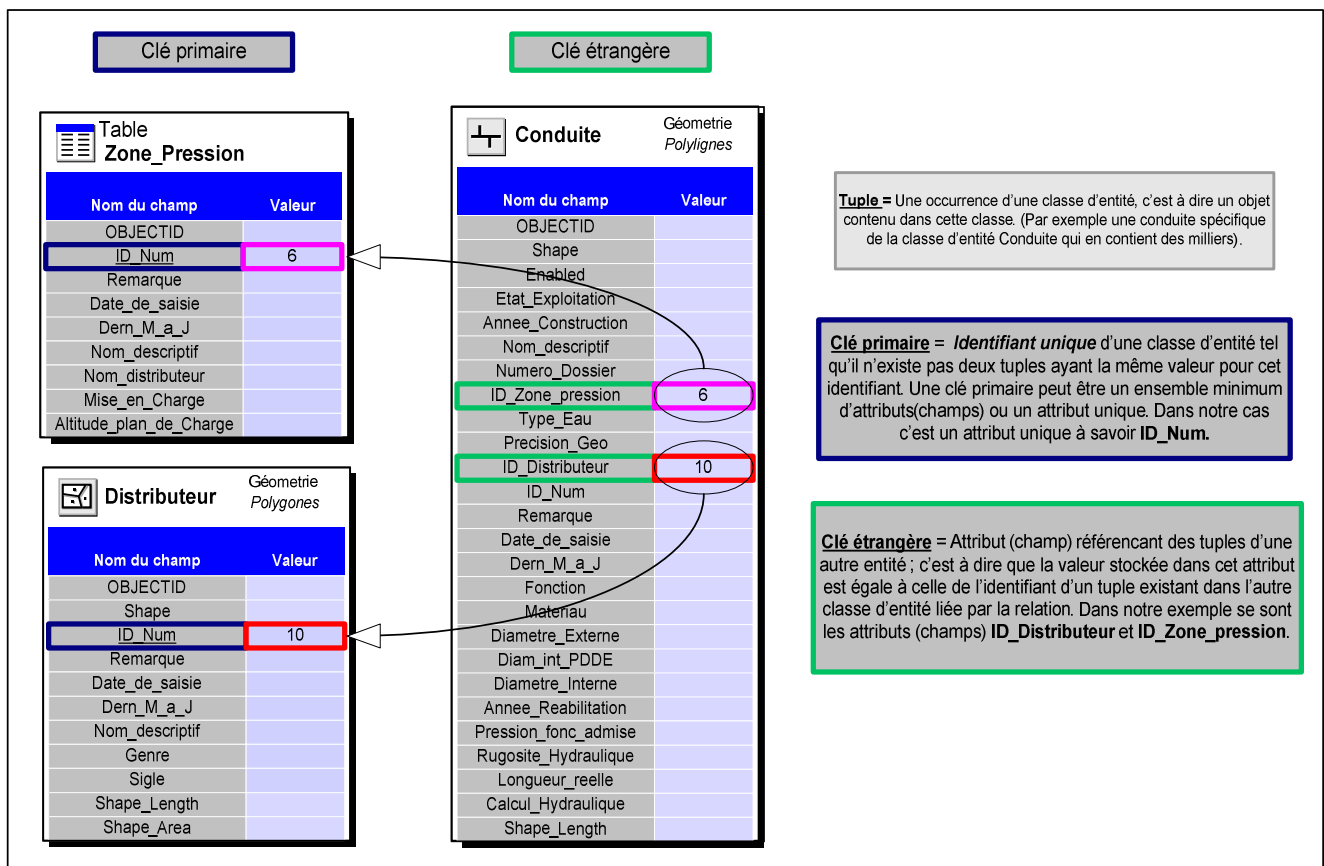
Clé primaire

Clé étrangère

Table
Zone_Pression

| Nom du champ | Valeur |
|---|---|
| OBJECTID | |
| ID_Num | 6 |
| Remarque | |
| Date_de_saisie | |
| Dern_M_a_J | |
| Nom_descriptif | |
| Nom_distributeur | |
| Mise_en_Charge | |
| Altitude_plan_de_Charge | |

Distributeur
Géometrie
Polygones

| Nom du champ | Valeur |
|---|---|
| OBJECTID | |
| Shape | |
| ID_Num | 10 |
| Remarque | |
| Date_de_saisie | |
| Dern_M_a_J | |
| Nom_descriptif | |
| Genre | |
| Sigle | |
| Shape_Length | |
| Shape_Area | |

Conduite
Géometrie
Polylignes

| Nom du champ | Valeur |
|---|---|
| OBJECTID | |
| Shape | |
| Enabled | |
| Etat_Exploitation | |
| Annee_Construction | |
| Nom_descriptif | |
| Numero_Dossier | |
| ID_Zone_pression | 6 |
| Type_Eau | |
| Precision_Geo | |
| ID_Distributeur | 10 |
| ID_Num | |
| Remarque | |
| Date_de_saisie | |
| Dern_M_a_J | |
| Fonction | |
| Materiau | |
| Diametre_Externe | |
| Diam_int_PDDE | |
| Diametre_Interne | |
| Annee_Reabilitation | |
| Pression_fonc_admise | |
| Rugosite_Hydraulique | |
| Longueur_reelle | |
| Calcul_Hydraulique | |
| Shape_Length | |

Tuple = Une occurrence d'une classe d'entité, c'est à dire un objet contenu dans cette classe. (Par exemple une conduite spécifique de la classe d'entité Conduite qui en contient des milliers).

Clé primaire = Identifiant unique d'une classe d'entité tel qu'il n'existe pas deux tuples ayant la même valeur pour cet identifiant. Une clé primaire peut être un ensemble minimum d'attributs(champs) ou un attribut unique. Dans notre cas c'est un attribut unique à savoir ID_Num.

Clé étrangère = Attribut (champ) référencant des tuples d'une autre entité ; c'est à dire que la valeur stockée dans cet attribut est égale à celle de l'identifiant d'un tuple existant dans l'autre classe d'entité liée par la relation. Dans notre exemple se sont les attributs (champs) ID_Distributeur et ID_Zone_pression.